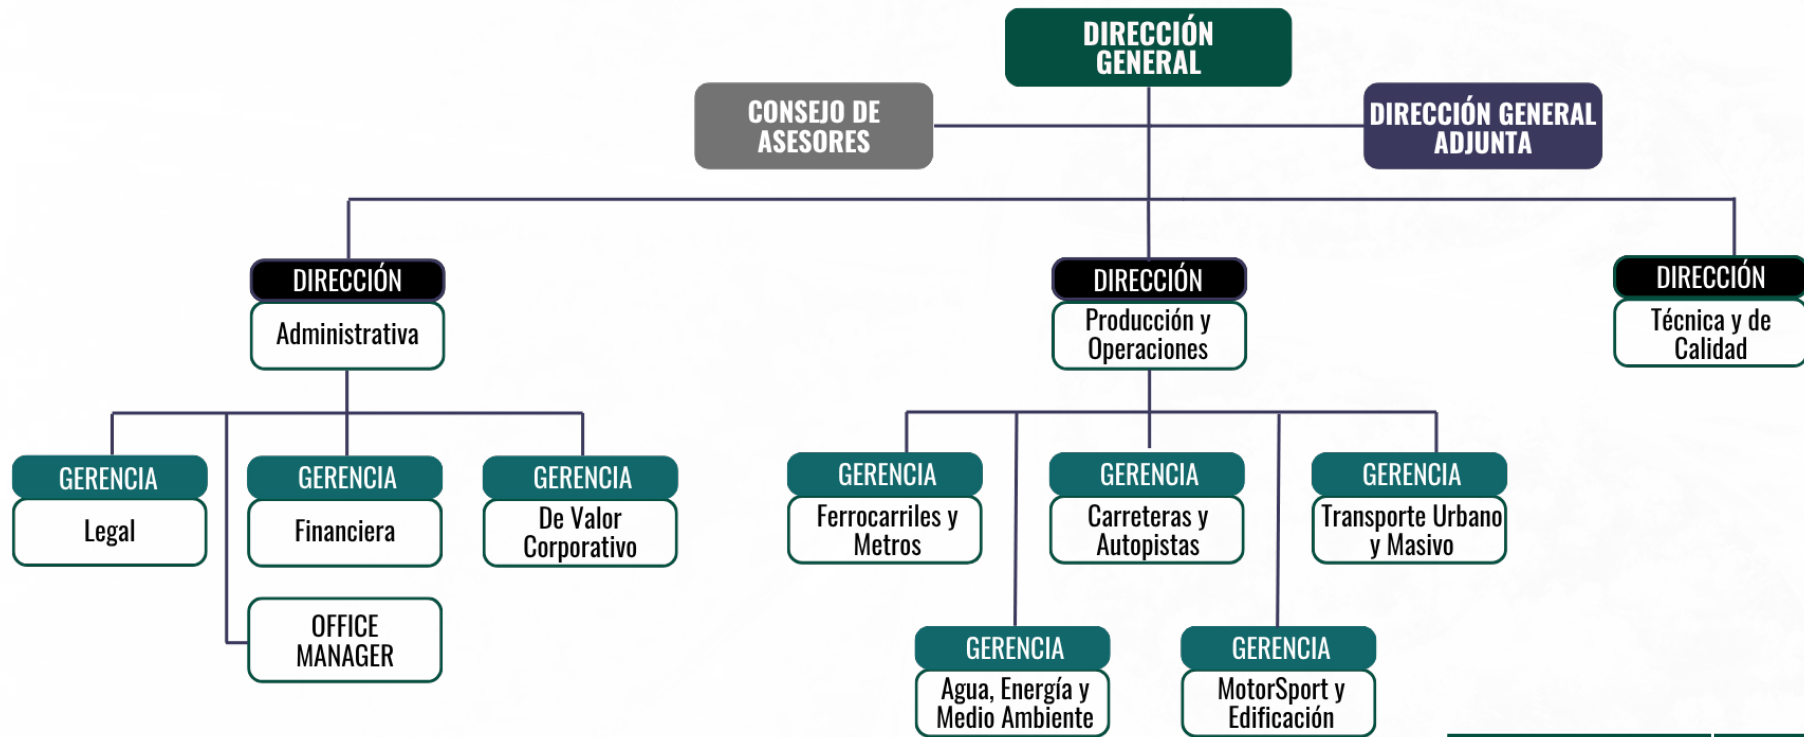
DIRECCIÓN GENERAL

CONSEJO DE ASESORES

DIRECCIÓN GENERAL ADJUNTA

DIRECCIÓN
Administrativa

DIRECCIÓN
Producción y Operaciones

DIRECCIÓN
Técnica y de Calidad

GERENCIA
Legal

GERENCIA
Financiera

GERENCIA
De Valor Corporativo

OFFICE MANAGER

GERENCIA
Ferrocarriles y Metros

GERENCIA
Carreteras y Autopistas

GERENCIA
Transporte Urbano y Masivo

GERENCIA
Agua, Energía y Medio Ambiente

GERENCIA
MotorSport y Edificación